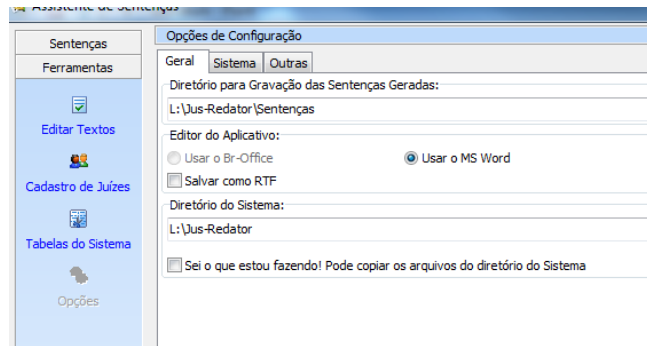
Assistente de Sentenças

Sentenças
Ferramentas

Editar Textos

Cadastro de Juízes

Tabelas do Sistema

Opções

Opções de Configuração

Geral
Sistema
Outras

Diretório para Gravação das Sentenças Geradas:
L:\Jus-Redator\Sentenças

Editor do Aplicativo:
Usar o Br-Office
Usar o MS Word
Salvar como RTF

Diretório do Sistema:
L:\Jus-Redator

Sei o que estou fazendo! Pode copiar os arquivos do diretório do Sistema